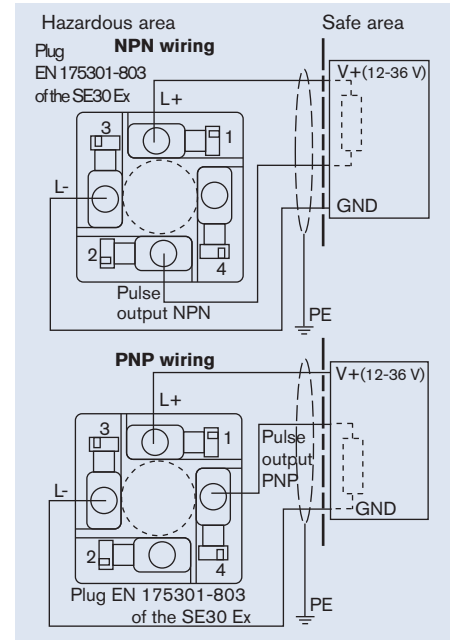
Hazardous area
Safe area
Plug EN 175301-803 of the SE30 Ex
NPN wiring
L+
1
3
L-
V+(12-36 V)
GND
2
4
Pulse output NPN
PE
PNP wiring
V+(12-36 V)
L+
3
1
Pulse output PNP
L-
GND
2
4
Plug EN 175301-803 of the SE30 Ex
PE